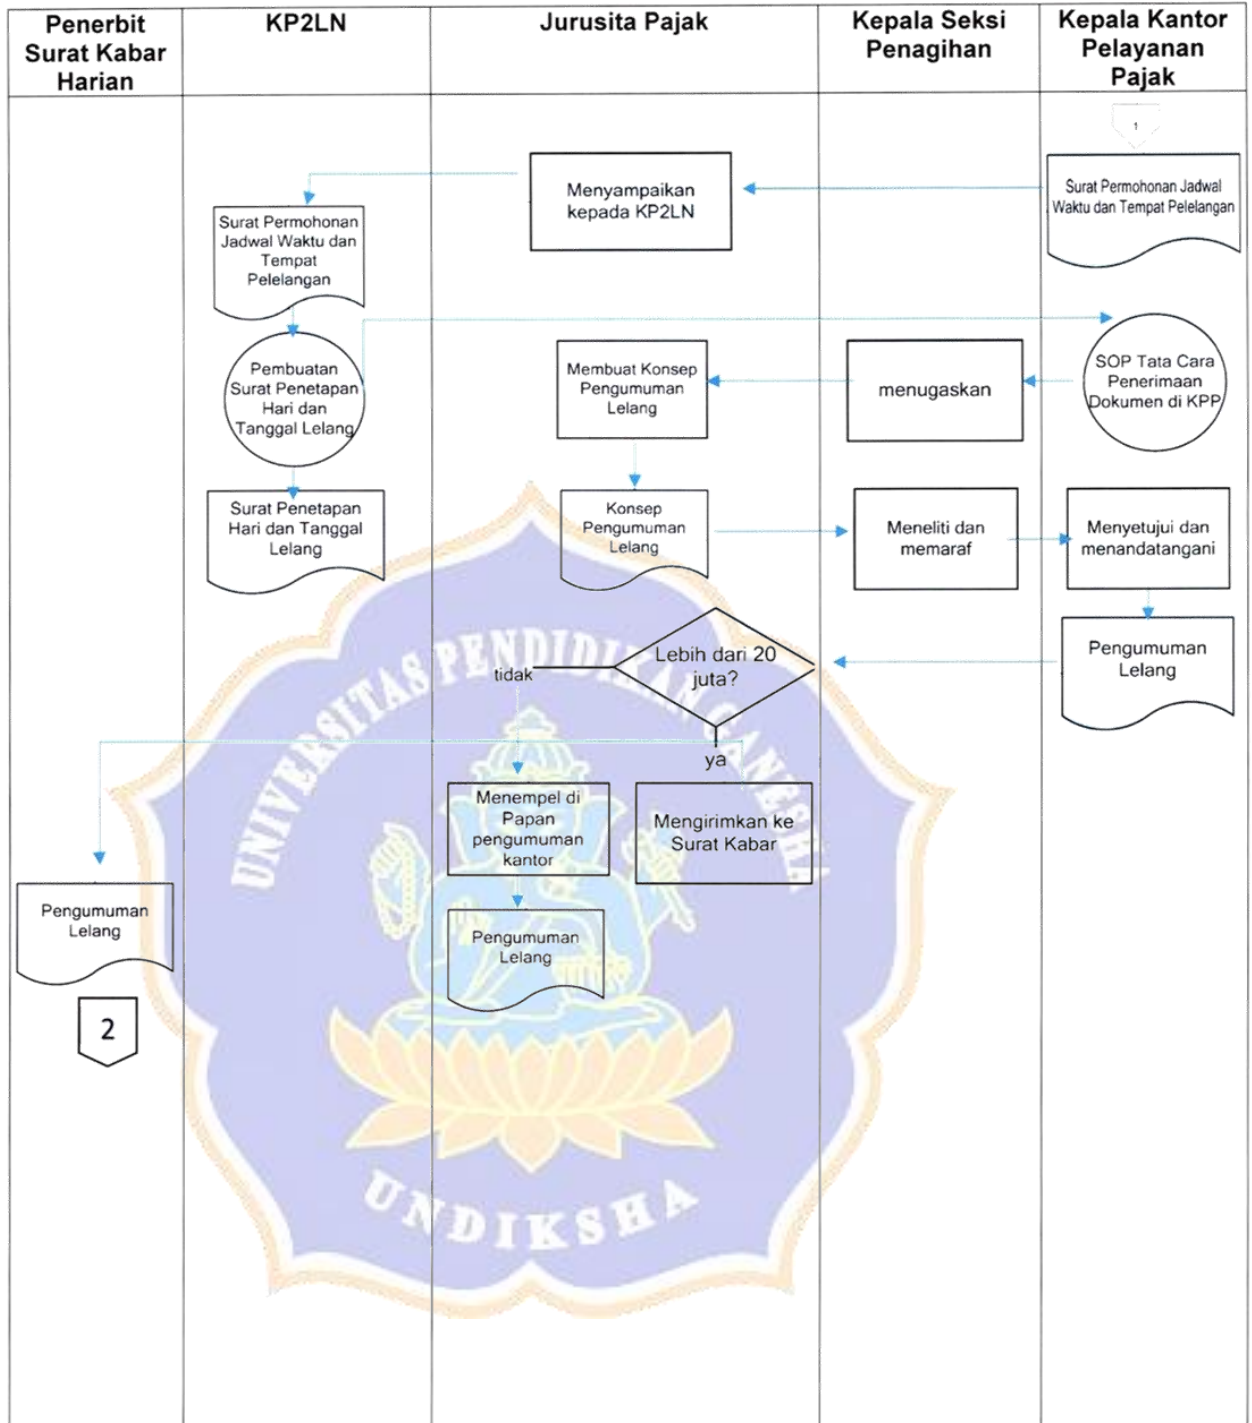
| Penerbit Surat Kabar Harian | KP2LN | Jurusita Pajak | Kepala Seksi Penagihan | Kepala Kantor Pelayanan Pajak |
|---|---|---|---|---|

1

Surat Permohonan Jadwal Waktu dan Tempat Pelelangan

Menyampaikan kepada KP2LN

Surat Permohonan Jadwal Waktu dan Tempat Pelelangan

SOP Tata Cara Penerimaan Dokumen di KPP

menugaskan

Membuat Konsep Pengumuman Lelang

Pembuatan Surat Penetapan Hari dan Tanggal Lelang

Surat Penetapan Hari dan Tanggal Lelang

Konsep Pengumuman Lelang

Meneliti dan memaraf

Menyetujui dan menandatangani

Pengumuman Lelang

Lebih dari 20 juta?

tidak

ya

Menempel di Papan pengumuman kantor

Mengirimkan ke Surat Kabar

Pengumuman Lelang

Pengumuman Lelang

2

UNIVERSITAS PENDIDIKAN GANESHA

UNDIKSHA